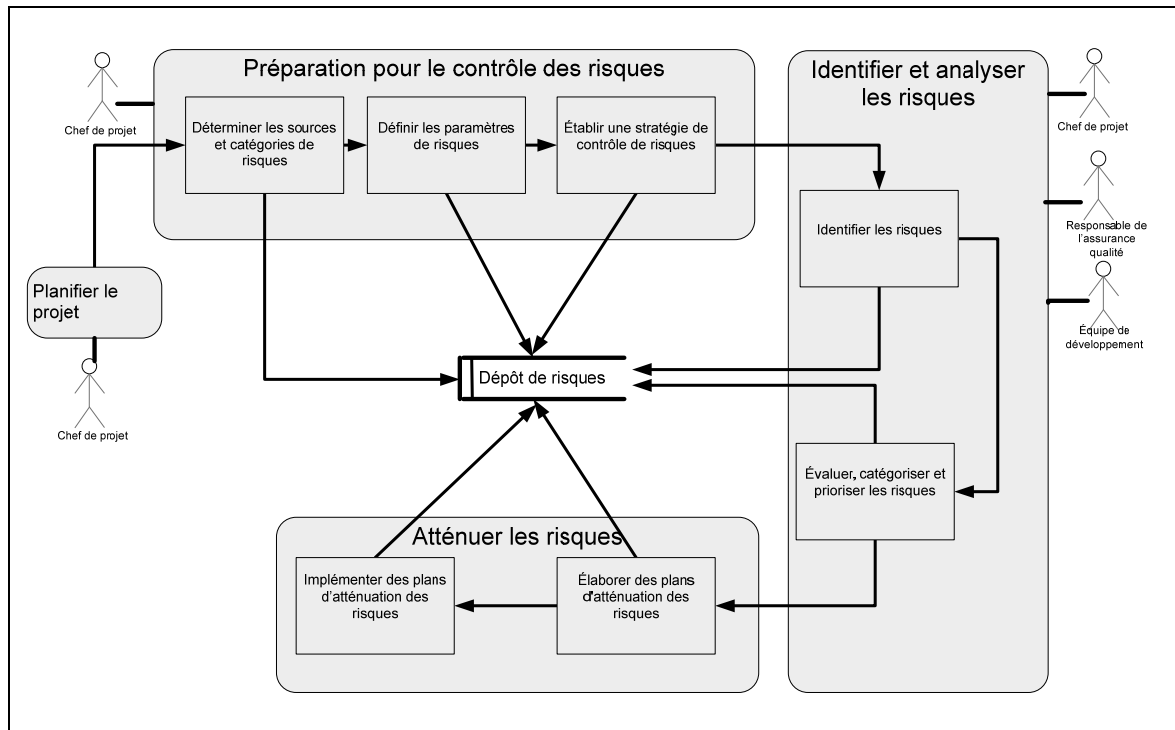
Chef de projet

Préparation pour le contrôle des risques

Déterminer les sources et catégories de risques

Définir les paramètres de risques

Établir une stratégie de contrôle de risques

Identifier et analyser les risques

Chef de projet

Responsable de l'assurance qualité

Équipe de développement

Identifier les risques

Planifier le projet

Chef de projet

Dépôt de risques

Évaluer, catégoriser et prioriser les risques

Atténuer les risques

Implémenter des plans d'atténuation des risques

Élaborer des plans d'atténuation des risques